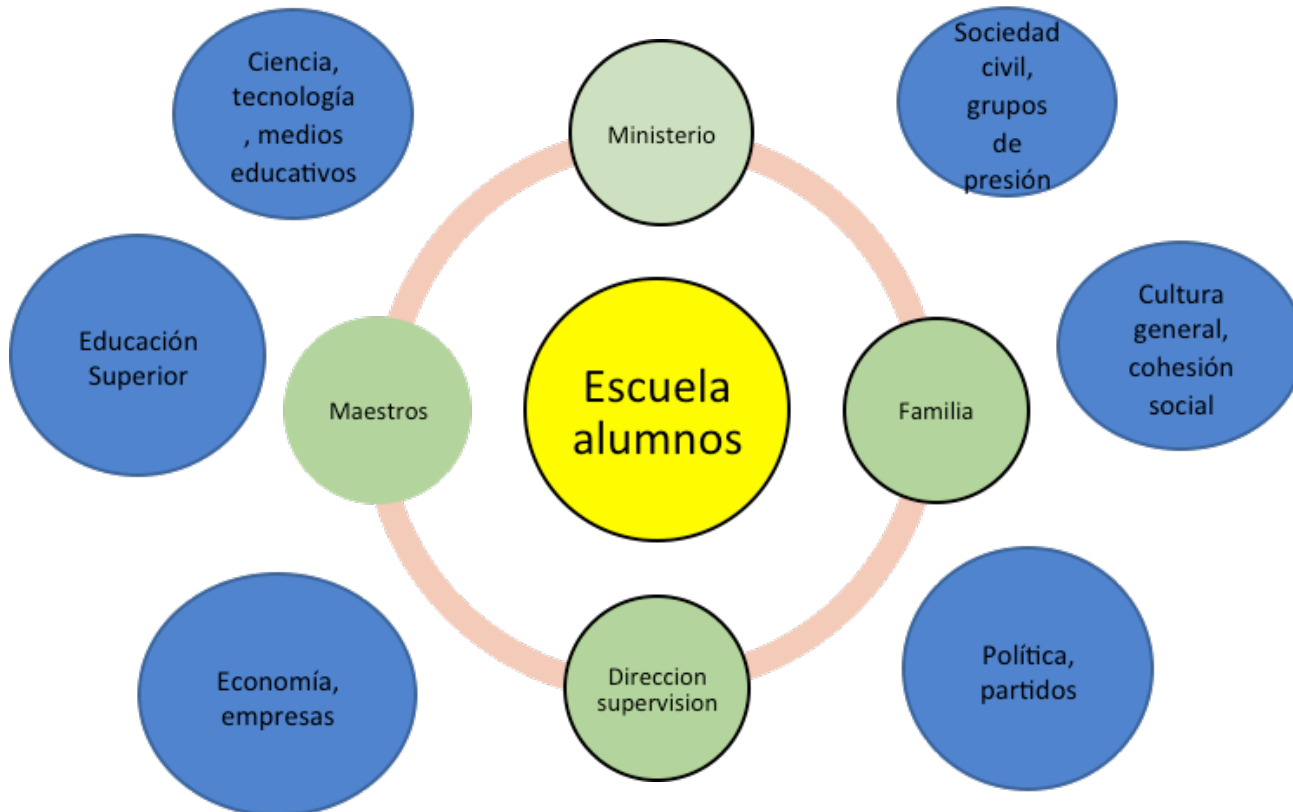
Ciencia, tecnología , medios educativos

Ministerio

Sociedad civil, grupos de presión

Educación Superior

Maestros

Escuela alumnos

Familia

Cultura general, cohesión social

Economía, empresas

Direccion supervision

Política, partidos